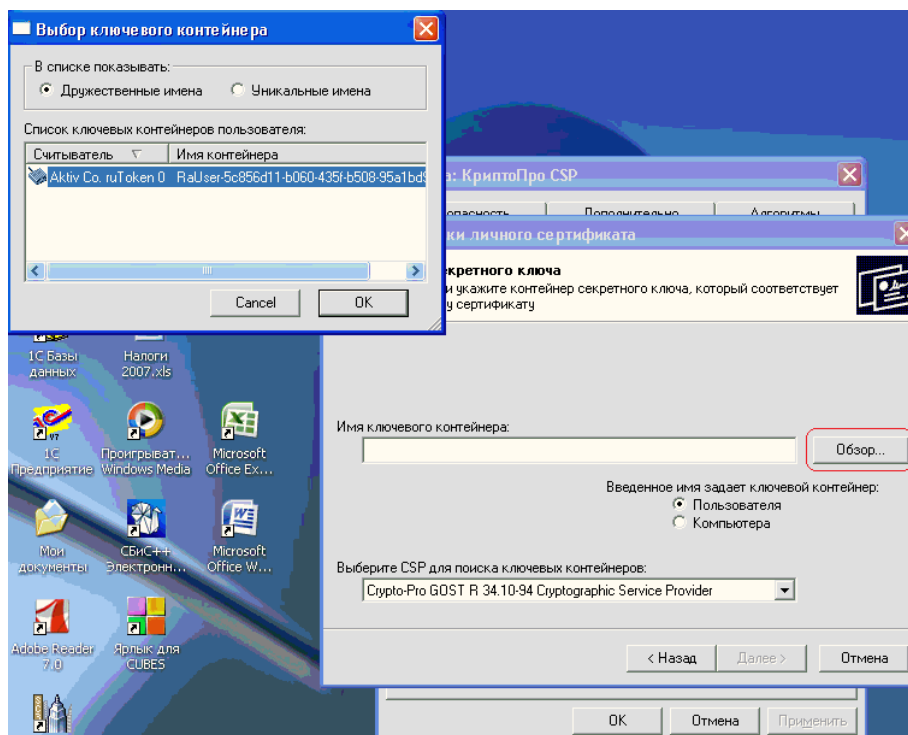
Выбор ключевого контейнера

В списке показывать:
Дружественные имена
Уникальные имена

Список ключевых контейнеров пользователя:

| Считыватель | Имя контейнера |
|---|---|
| Aktiv Co. ruToken 0 | RaUser-5c856d11-b060-435f-b508-95a1bd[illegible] |

Cancel
OK

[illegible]а: КриптоПро CSP

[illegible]опасность
Дополнительно
Алгоритмы

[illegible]ки личного сертификата

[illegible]екретного ключа
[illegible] и укажите контейнер секретного ключа, который соответствует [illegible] у сертификату

Имя ключевого контейнера:
Обзор...
Введенное имя задает ключевой контейнер:
Пользователя
Компьютера

Выберите CSP для поиска ключевых контейнеров:
Crypto-Pro GOST R 34.10-94 Cryptographic Service Provider

< Назад
Далее >
Отмена

OK
Отмена
Применить

1С Базы данных
Налоги 2007.xls
1С Предприятие
Проигрыват... Windows Media
Microsoft Office Ex...
Мои документы
СБиС++ Электронн...
Microsoft Office W...
Adobe Reader 7.0
Ярлык для CUBES